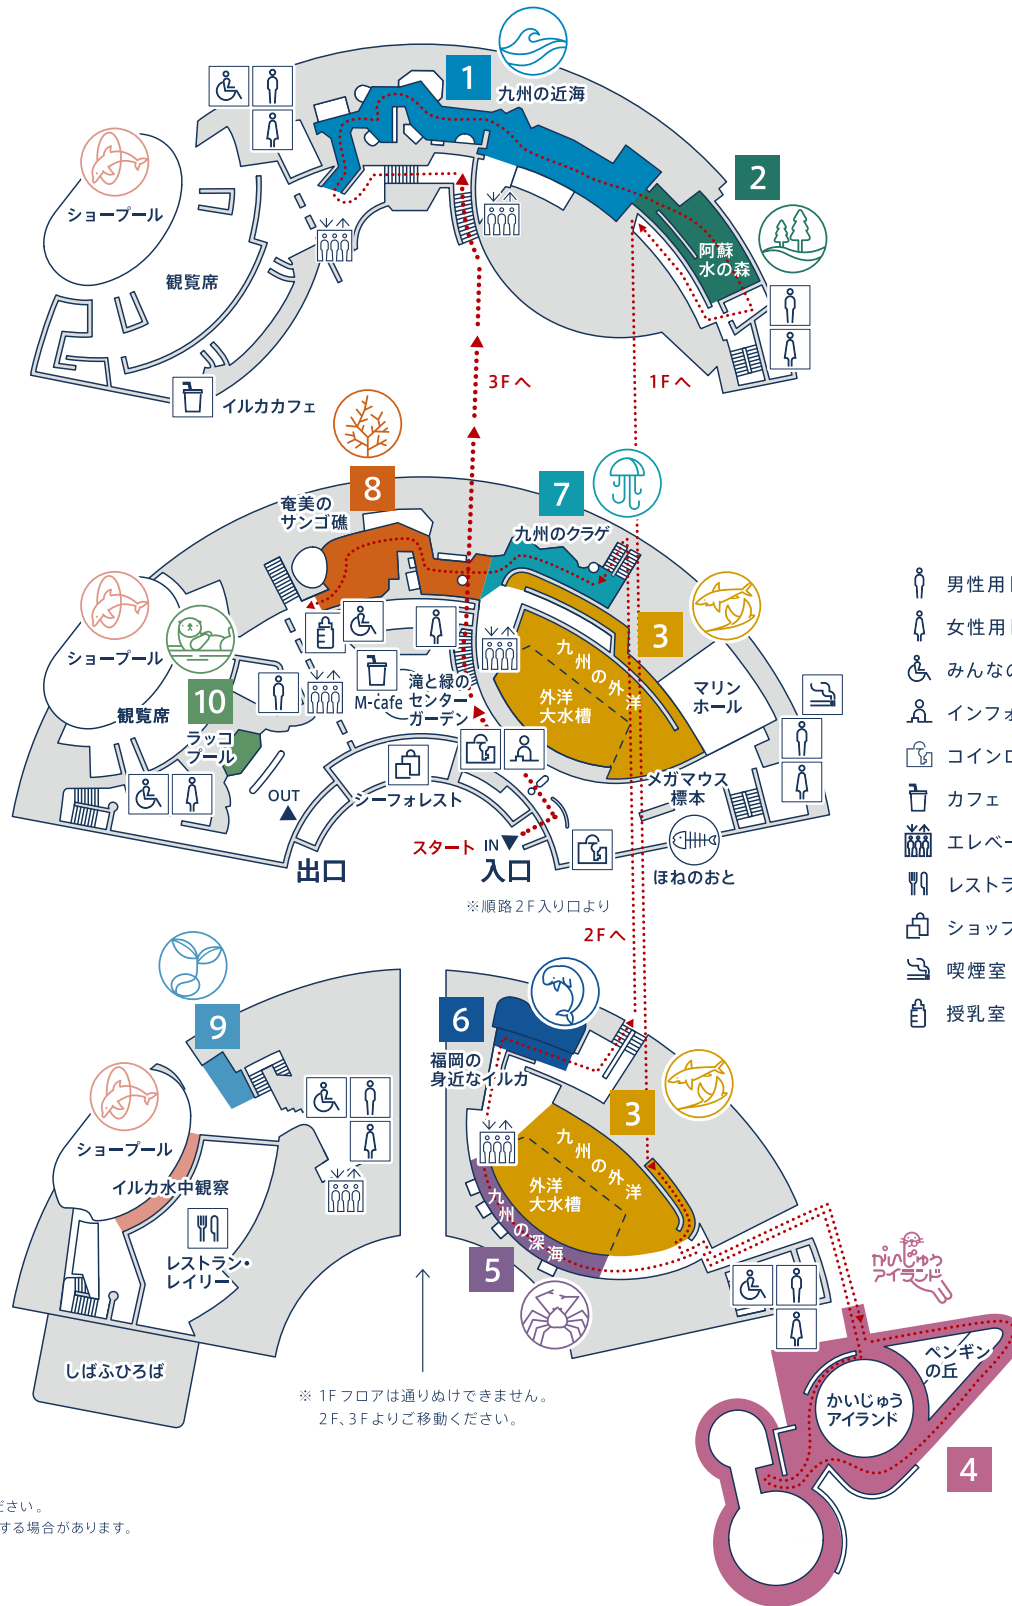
1 九州の近海

2 阿蘇 水の森

ショープール

観覧席

イルカカフェ

3F へ

1F へ

8 奄美の サンゴ礁

7 九州のクラゲ

3 九州の外洋 外洋 大水槽

マリン ホール

ショープール

観覧席

10 ラッコ プール

M-cafe

滝と緑の センター ガーデン

メガマウス 標本

OUT

シーフォレスト

スタート IN

出口

入口

ほねのおと

※順路2F入り口より

2F へ

9

6 福岡の 身近なイルカ

3 九州の外洋 外洋 大水槽

九州の深海 5

ショープール

イルカ水中観察

レストラン・ レイリー

しばふひろば

※ 1Fフロアは通りぬけできません。 2F、3Fよりご移動ください。

かいじゅう アイランド

ペンギン の丘

かいじゅう アイランド

4

男性用

女性用

みんなの

インフォ

コインロ

カフェ

エレベー

レストラ

ショップ

喫煙室

授乳室

ださい。

する場合があります。